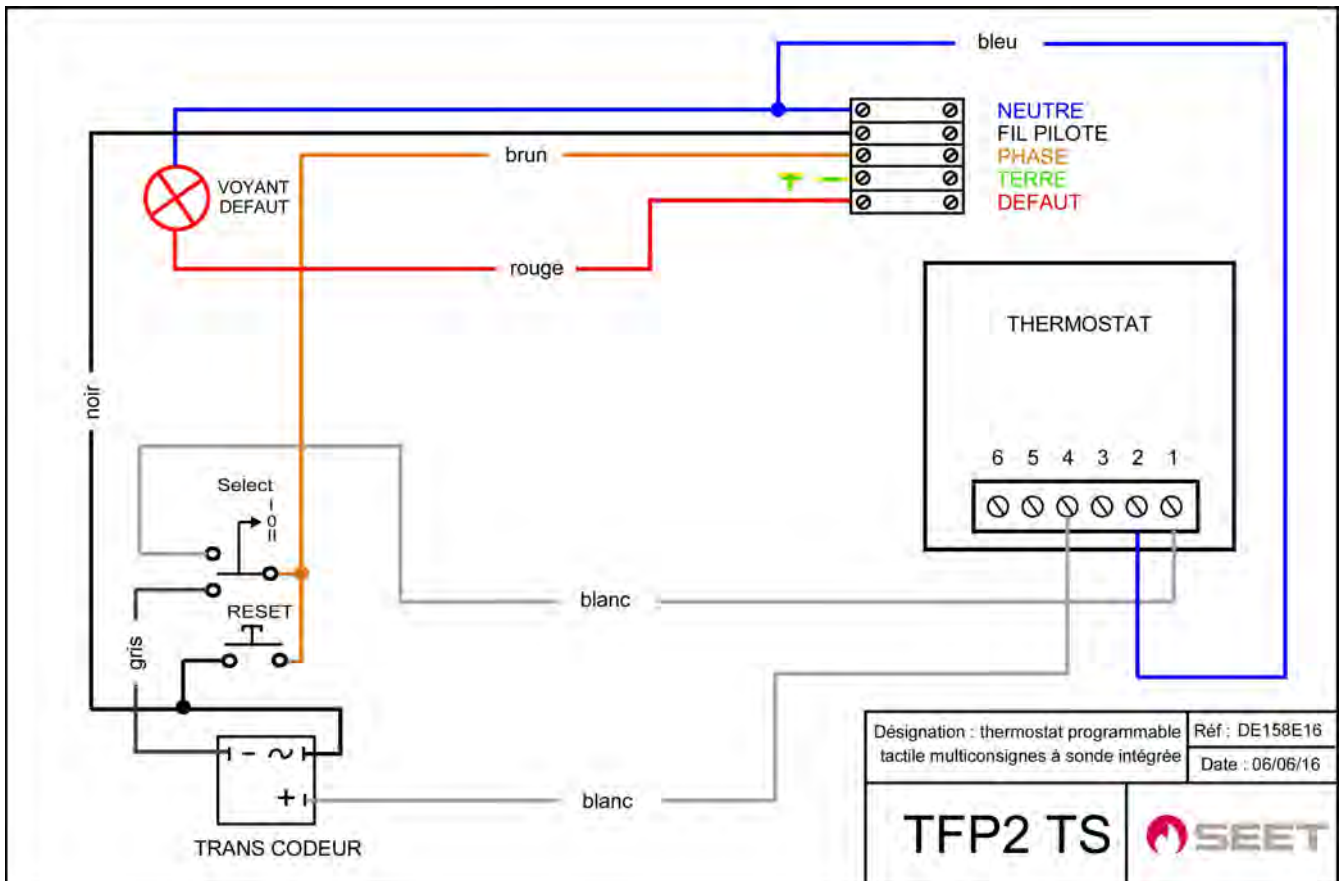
bleu

NEUTRE
FIL PILOTE
PHASE
TERRE
DEFAUT

brun

VOYANT
DEFAUT

rouge

THERMOSTAT

noir

6 5 4 3 2 1

Select
I
0
II

RESET

gris

blanc

blanc

$- \sim$
$+$

TRANS CODEUR

| Désignation : thermostat programmable tactile multiconsignes à sonde intégrée | Réf : DE158E16 |
|---|---|
| | Date : 06/06/16 |

TFP2 TS

SEET